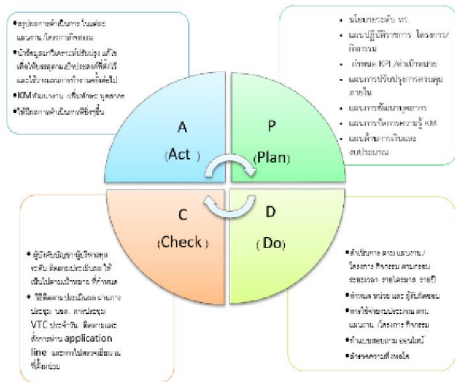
A
(Act)

P
(Plan)

C
(Check)

D
(Do)

• สรุปผลการดำเนินการ ในแต่ละแผนงาน/โครงการกิจกรรม
• นำข้อมูลมาวิเคราะห์ปรับปรุง แก้ไข เพื่อให้บรรลุตามเป้าหมายเพื่อใช้เป็นฐานข้อมูลในการทำงานครั้งต่อไป
• KM ค้นหาแนวทางการปฏิบัติที่ดีที่สุด
• ใช้วิธีการดำเนินการที่ดีกว่าเดิม

• นโยบายระดับ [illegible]
• แผนปฏิบัติราชการ โครงการ/กิจกรรม
• กำหนด KPI/ค่าเป้าหมาย
• แผนการปรับปรุงการควบคุมภายใน
• แผนการพัฒนาบุคลากร
• แผนการจัดการความรู้ KM
• แผนด้านการเงินและงบประมาณ

• ผู้บังคับบัญชาผู้บริหารทุกระดับ ติดตามประเมินผลให้เป็นไปตามเป้าหมาย ที่กำหนด
• ใช้ติดตามประเมินผลผ่านการประชุม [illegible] การประชุม VTC ประจำวัน ติดตามและสั่งการผ่าน application line และการโทรศัพท์ตาม ที่เกี่ยวข้อง

• ดำเนินการ ตามแผนงาน/โครงการ กิจกรรม ตามกรอบระยะเวลา ภายในเวลา ราชการ
• กำหนด หน่วย และ ผู้รับผิดชอบ
• การใช้จ่ายงบประมาณ ตามแผนงาน/โครงการ กิจกรรม
• ทำแบบสอบถาม ออนไลน์
• สำรวจความพึงพอใจ